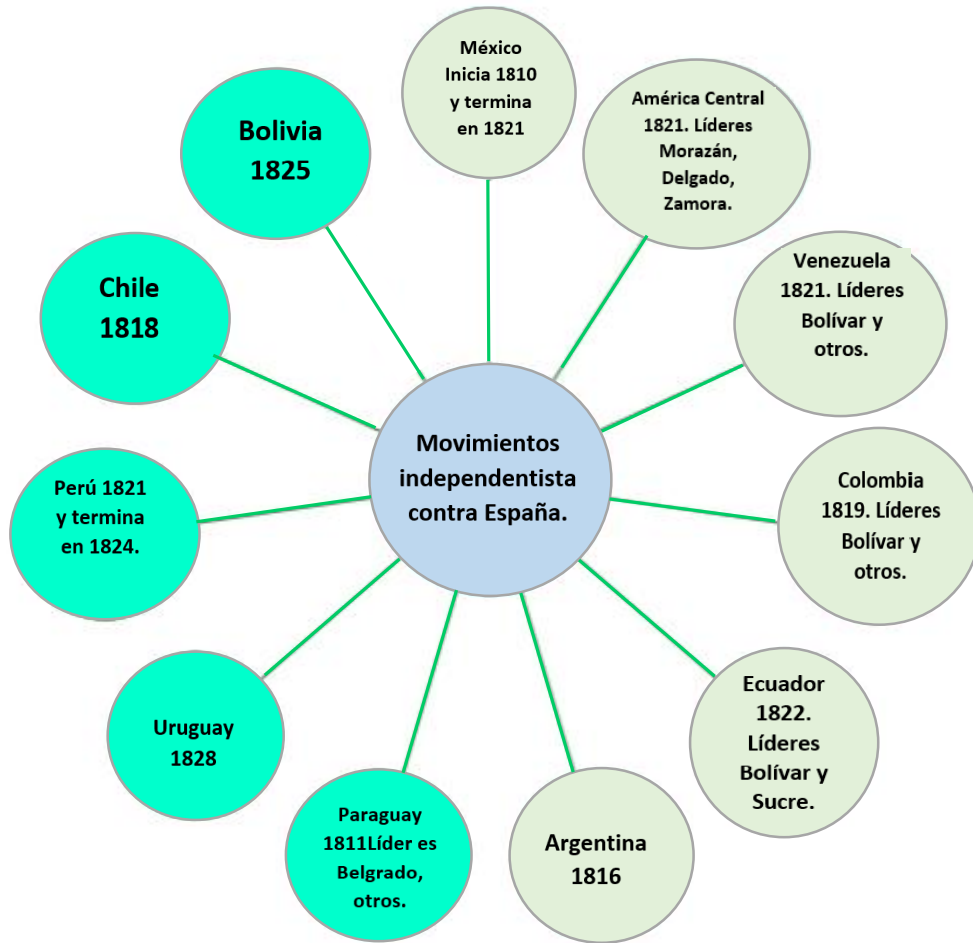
Movimientos independentista contra España.

México Inicia 1810 y termina en 1821

América Central 1821. Líderes Morazán, Delgado, Zamora.

Venezuela 1821. Líderes Bolívar y otros.

Colombia 1819. Líderes Bolívar y otros.

Ecuador 1822. Líderes Bolívar y Sucre.

Argentina 1816

Paraguay 1811Líder es Belgrado, otros.

Uruguay 1828

Perú 1821 y termina en 1824.

Chile 1818

Bolivia 1825